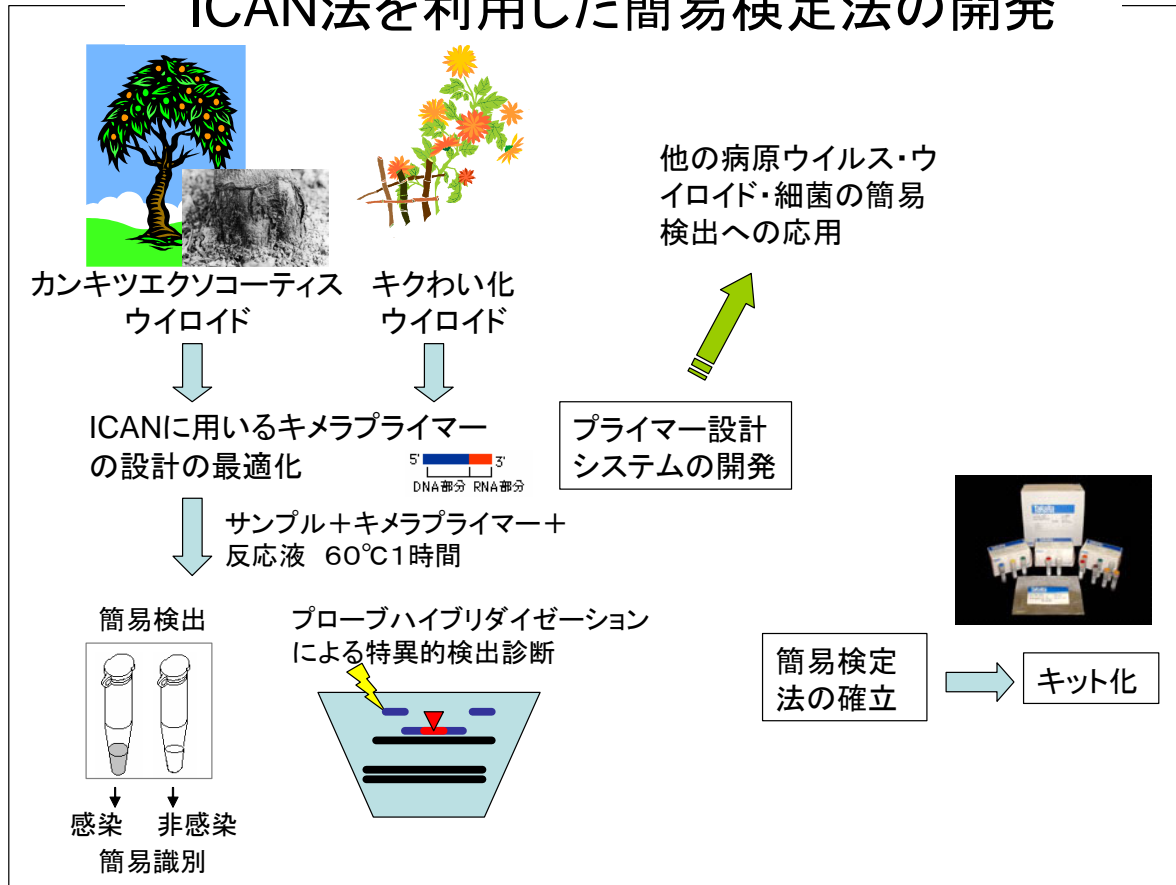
ICAN法を利用した簡易検定法の開発

カンキツエクソコーティス ウイロイド

キクわい化 ウイロイド

他の病原ウイルス・ウイロイド・細菌の簡易検出への応用

ICANに用いるキメラプライマーの設計の最適化

5' 3'
DNA部分 RNA部分

プライマー設計システムの開発

サンプル＋キメラプライマー＋反応液 60℃1時間

簡易検出

感染 非感染
簡易識別

プローブハイブリダイゼーションによる特異的検出診断

簡易検定法の確立

キット化